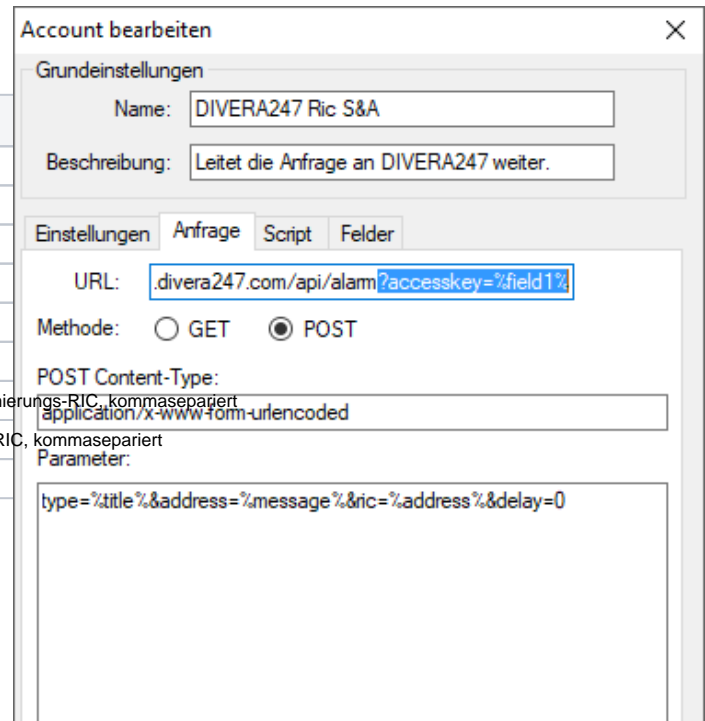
Account bearbeiten

Grundeinstellungen

Name: DIVERA247 Ric S&A

Beschreibung: Leitet die Anfrage an DIVERA247 weiter.

Einstellungen | Anfrage | Script | Felder

URL: .divera247.com/api/alarm?accesskey=%field1%

Methode: GET POST

POST Content-Type:

nierungs-RIC, kommasepariert

application/x-www-form-urlencoded

RIC, kommasepariert

Parameter:

type=%title%&address=%message%&ric=%address%&delay=0